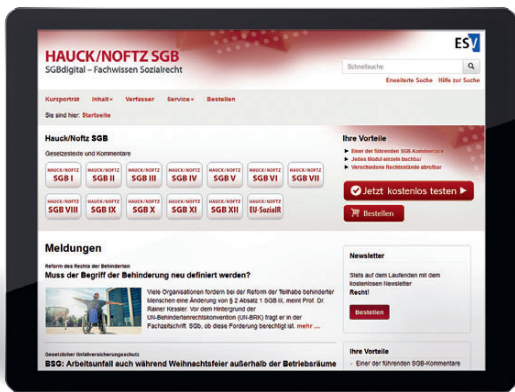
HAUCK/NOFTZ SGB
SGBdigital – Fachwissen Sozialrecht

ESV

Schnellsuche

Erweiterte Suche Hilfe zur Suche

Kursporträt Inhalt Verfasser Service Bestellen

Sie sind hier: Startseite

Hauck/Noftz SGB

Gesetzestexte und Kommentare

HAUCK/NOFTZ SGB I
HAUCK/NOFTZ SGB II
HAUCK/NOFTZ SGB III
HAUCK/NOFTZ SGB IV
HAUCK/NOFTZ SGB V
HAUCK/NOFTZ SGB VI
HAUCK/NOFTZ SGB VII
HAUCK/NOFTZ SGB VIII
HAUCK/NOFTZ SGB IX
HAUCK/NOFTZ SGB X
HAUCK/NOFTZ SGB XI
HAUCK/NOFTZ SGB XII
HAUCK/NOFTZ EU-SozialR

Ihre Vorteile

Einer der führenden SGB-Kommentare
Jedes Modul einzeln buchbar
Verschiedene Rechtsstände abrufbar

Jetzt kostenlos testen

Bestellen

Meldungen

Reform des Rechts der Behinderten
Muss der Begriff der Behinderung neu definiert werden?

Viele Organisationen fordern bei der Reform der Teilhabe behinderter Menschen eine Änderung von § 2 Absatz 1 SGB IX, meint Prof. Dr. Rainer Kessler. Vor dem Hintergrund der UN-Behindertenrechtskonvention (UN-BRK) fragt er in der Fachzeitschrift: SGb, ob diese Forderung berechtigt ist. mehr ...

Newsletter

Stets auf dem Laufenden mit dem kostenlosen Newsletter Recht!

Bestellen

Gesetzlicher Unfallversicherungsschutz
BSG: Arbeitsunfall auch während Weihnachtsfeier außerhalb der Betriebsräume

Ihre Vorteile

Einer der führenden SGB-Kommentare